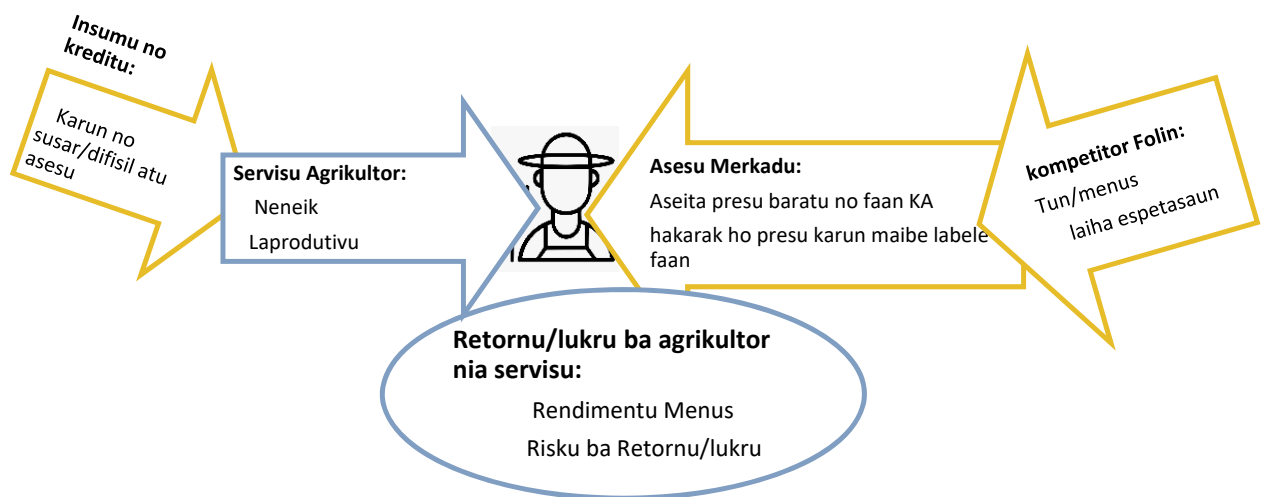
Insumu no kreditu:

Karun no susar/difisil atu asesu

Servisu Agrikultor:

Neneik

Laprodutivu

Asesu Merkadu:

Aseita presu baratu no faan KA

hakarak ho presu karun maibe labele faan

kompetitor Folin:

Tun/menus

laiha espetasaun

Retornu/lukru ba agrikultor nia servisu:

Rendimentu Menus

Risku ba Retornu/lukru